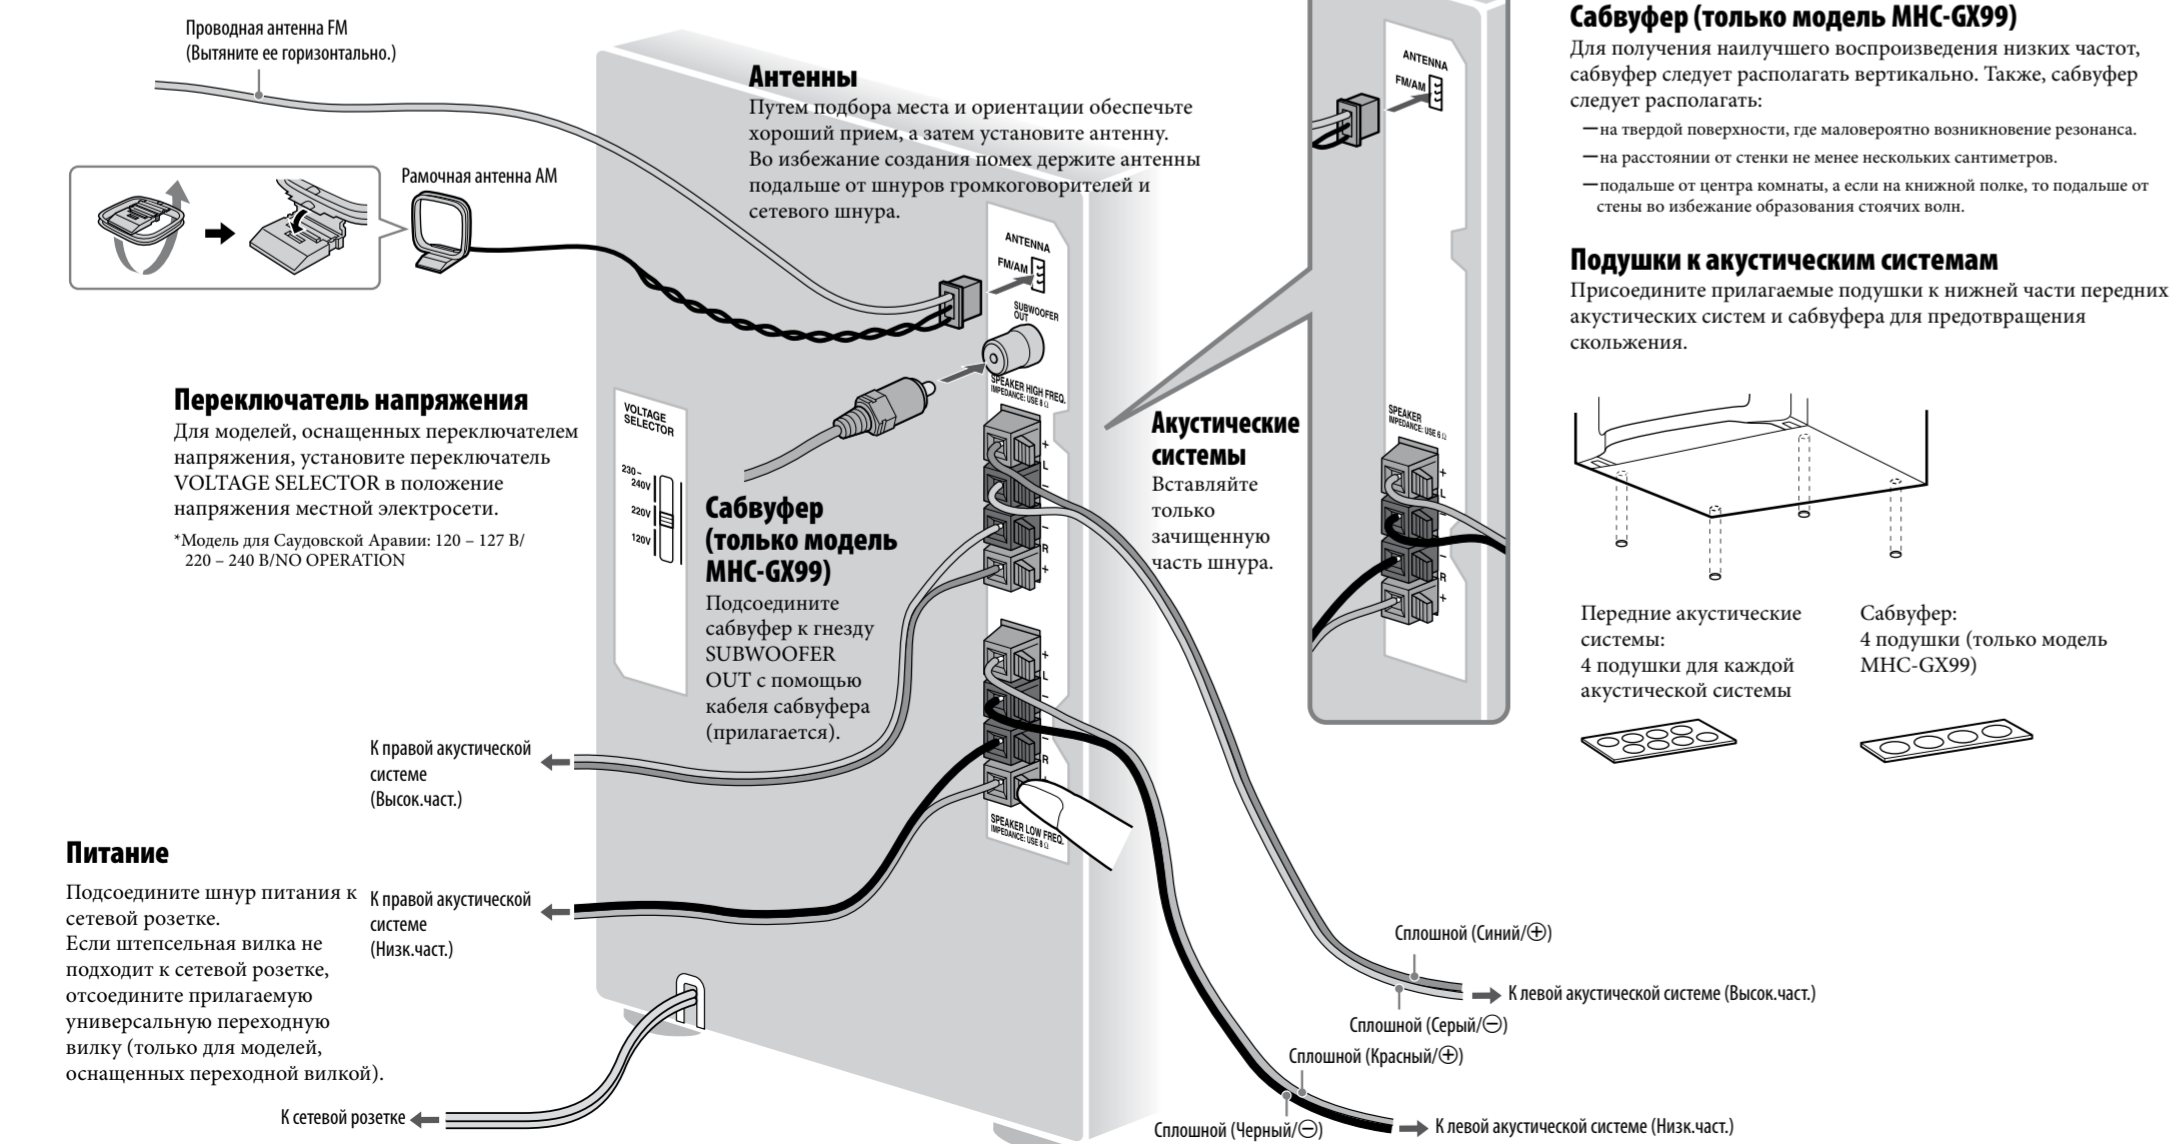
Проводная антенна FM
(Вытяните ее горизонтально.)

Рамочная антенна AM

Антенны
Путем подбора места и ориентации обеспечьте хороший прием, а затем установите антенну. Во избежание создания помех держите антенны подальше от шнуров громкоговорителей и сетевого шнура.

ANTENNA
FM/AM

SUBWOOFER OUT

SPEAKER HIGH FREQ.
IMPEDANCE: USE 6 Ω

Переключатель напряжения
Для моделей, оснащенных переключателем напряжения, установите переключатель VOLTAGE SELECTOR в положение напряжения местной электросети.

*Модель для Саудовской Аравии: 120 – 127 В/ 220 – 240 В/NO OPERATION

VOLTAGE SELECTOR
230 – 240V
220V
120V

Сабвуфер (только модель MHC-GX99)
Подсоедините сабвуфер к гнезду SUBWOOFER OUT с помощью кабеля сабвуфера (прилагается).

Акустические системы
Вставляйте только зачищенную часть шнура.

ANTENNA
FM/AM

SPEAKER
IMPEDANCE: USE 6 Ω

Сабвуфер (только модель MHC-GX99)
Для получения наилучшего воспроизведения низких частот, сабвуфер следует располагать вертикально. Также, сабвуфер следует располагать:
—на твердой поверхности, где маловероятно возникновение резонанса.
—на расстоянии от стенки не менее нескольких сантиметров.
—подальше от центра комнаты, а если на книжной полке, то подальше от стены во избежание образования стоячих волн.

Подушки к акустическим системам
Присоедините прилагаемые подушки к нижней части передних акустических систем и сабвуфера для предотвращения скольжения.

Передние акустические системы:
4 подушки для каждой акустической системы

Сабвуфер:
4 подушки (только модель MHC-GX99)

К правой акустической системе (Высок.част.)

SPEAKER LOW FREQ.
IMPEDANCE: USE 6 Ω

Питание
Подсоедините шнур питания к сетевой розетке.
Если штепсельная вилка не подходит к сетевой розетке, отсоедините прилагаемую универсальную переходную вилку (только для моделей, оснащенных переходной вилкой).

К правой акустической системе (Низк.част.)

К сетевой розетке

Сплошной (Синий/⊕)
К левой акустической системе (Высок.част.)
Сплошной (Серый/⊖)
Сплошной (Красный/⊕)
Сплошной (Черный/⊖)
К левой акустической системе (Низк.част.)